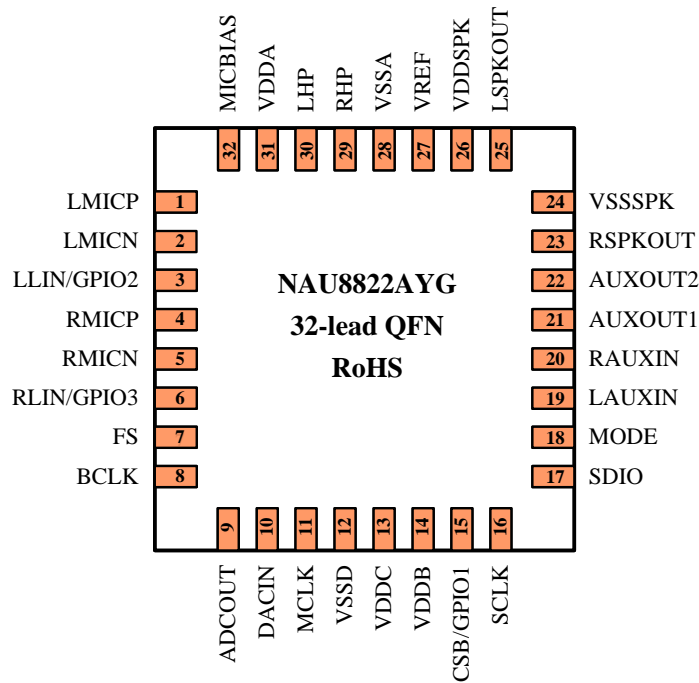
MICBIAS
VDDA
LHP
RHP
VSSA
VREF
VDDSPK
LSPKOUT

32
31
30
29
28
27
26
25

LMICP 1
LMICN 2
LLIN/GPIO2 3
RMICP 4
RMICN 5
RLIN/GPIO3 6
FS 7
BCLK 8

NAU8822AYG
32-lead QFN
RoHS

24 VSSSPK
23 RSPKOUT
22 AUXOUT2
21 AUXOUT1
20 RAUXIN
19 LAUXIN
18 MODE
17 SDIO

9
10
11
12
13
14
15
16

ADCOUT
DACIN
MCLK
VSSD
VDDC
VDDB
CSB/GPIO1
SCLK